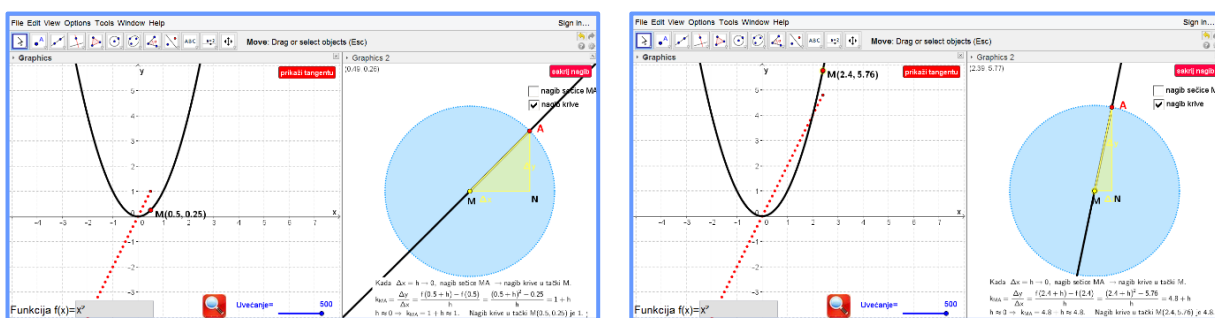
File Edit View Options Tools Window Help
Sign in...
Move: Drag or select objects (Esc)
Graphics
Graphics 2
prikaži tangentu
sakrij nagib
(0.49, 0.26)
nagib sečice MA
nagib krive
y
x
M(0.5, 0.25)
A
M
N
Δx
Δy
−1 −3 −2 −1 0 1 2 3 4 5 6 7
Kada $\Delta x = h \to 0$, nagib sečice MA $\to$ nagib krive u tački M.
$k_{MA} = \frac{\Delta y}{\Delta x} = \frac{f(0.5+h) - f(0.5)}{h} = \frac{(0.5+h)^2 - 0.25}{h} = 1 + h$
$h \approx 0 \to k_{MA} = 1 + h \approx 1$. Nagib krive u tački M(0.5, 0.25) je 1.
Funkcija f(x)=x²
Uvećanje=
500

File Edit View Options Tools Window Help
Sign in...
Move: Drag or select objects (Esc)
Graphics
Graphics 2
(2.39, 5.77)
M(2.4, 5.76)
prikaži tangentu
sakrij nagib
nagib sečice MA
nagib krive
A
M
N
y
x
−1 −3 −2 −1 0 1 2 3 4 5 6 7
Kada $\Delta x = h \to 0$, nagib sečice MA $\to$ nagib krive u tački M.
$k_{MA} = \frac{\Delta y}{\Delta x} = \frac{f(2.4+h) - f(2.4)}{h} = \frac{(2.4+h)^2 - 5.76}{h} = 4.8 + h$
$h \approx 0 \to k_{MA} = 4.8 + h \approx 4.8$. Nagib krive u tački M(2.4, 5.76) je 4.8.
Funkcija f(x)=x²
Uvećanje=
500